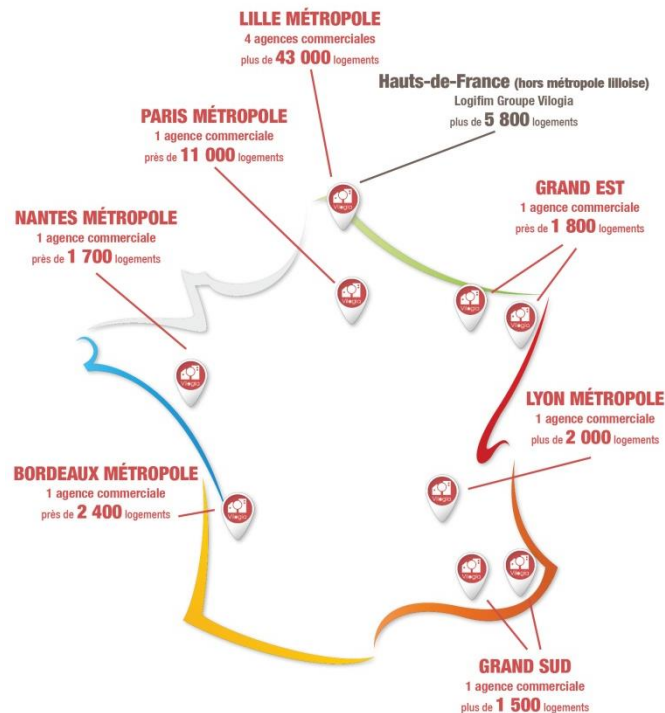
LILLE MÉTROPOLE
4 agences commerciales
plus de 43 000 logements

Hauts-de-France (hors métropole lilloise)
Logifim Groupe Vilogia
plus de 5 800 logements

PARIS MÉTROPOLE
1 agence commerciale
près de 11 000 logements

GRAND EST
1 agence commerciale
près de 1 800 logements

NANTES MÉTROPOLE
1 agence commerciale
près de 1 700 logements

LYON MÉTROPOLE
1 agence commerciale
plus de 2 000 logements

BORDEAUX MÉTROPOLE
1 agence commerciale
près de 2 400 logements

GRAND SUD
1 agence commerciale
plus de 1 500 logements

Vilogia Vilogia Vilogia Vilogia Vilogia Vilogia Vilogia Vilogia Vilogia